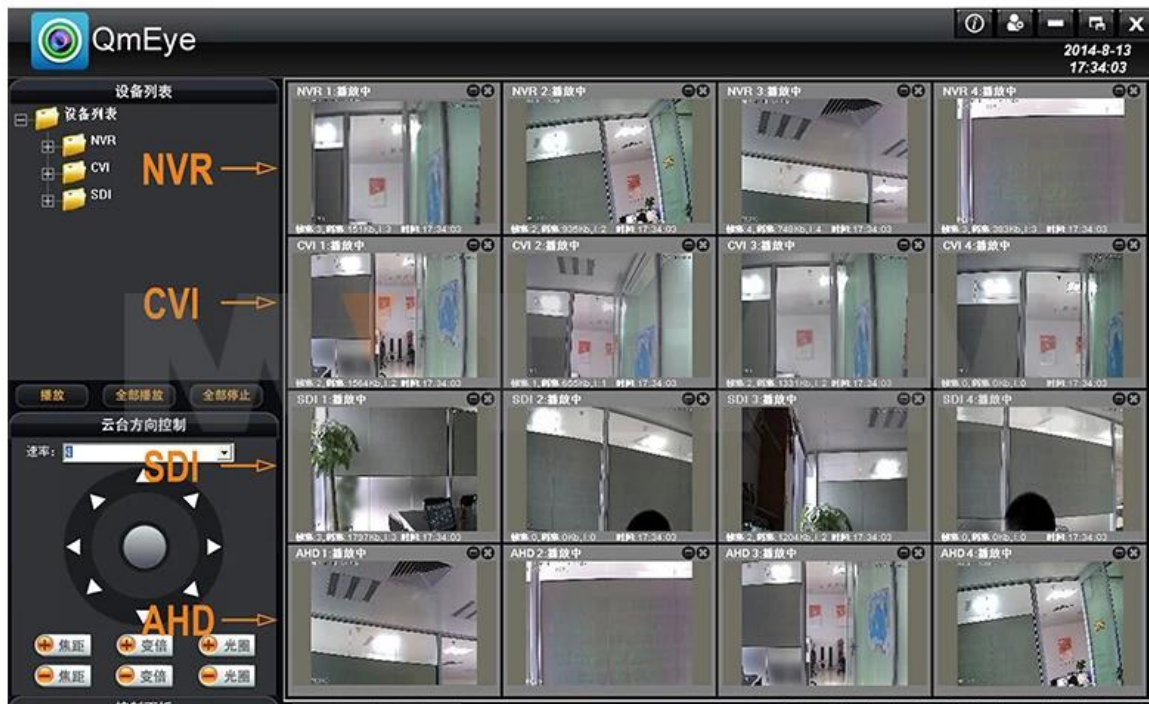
QmEye

2014-8-13
17:34:03

设备列表
设备列表
NVR
CVI
SDI

NVR
CVI
SDI
AHD

播放
全部播放
全部停止

云台方向控制
速率: 4

焦距
变倍
光圈
焦距
变倍
光圈

NVR 1:播放中
NVR 2:播放中
NVR 3:播放中
NVR 4:播放中
CVI 1:播放中
CVI 2:播放中
CVI 3:播放中
CVI 4:播放中
SDI 1:播放中
SDI 2:播放中
SDI 3:播放中
SDI 4:播放中
AHD 1:播放中
AHD 2:播放中
AHD 3:播放中
AHD 4:播放中